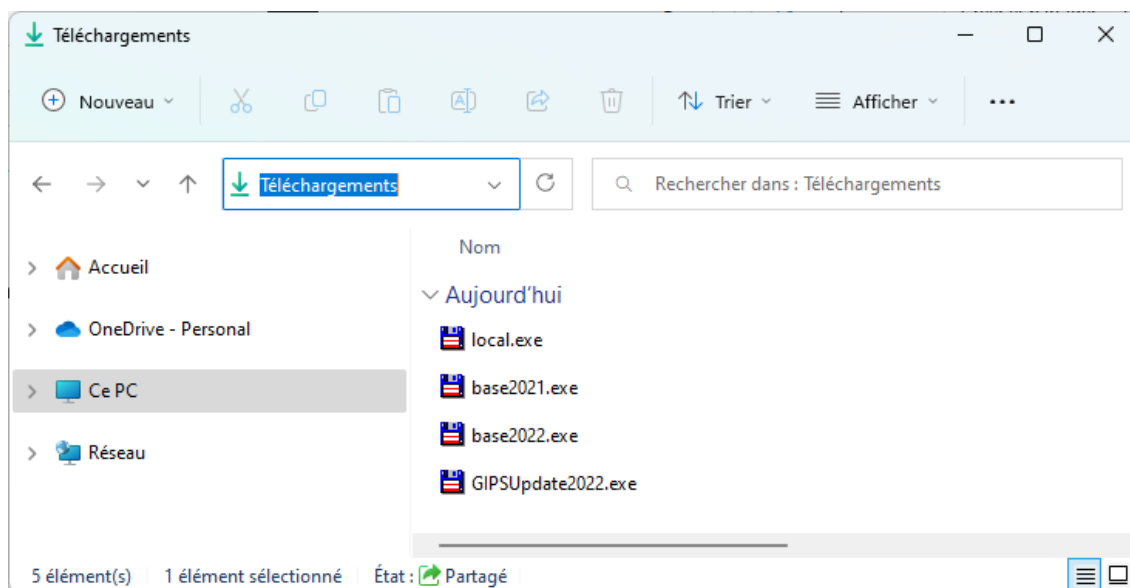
Téléchargements

Nouveau

Trier

Afficher

...

Téléchargements

Rechercher dans : Téléchargements

Accueil

OneDrive - Personal

Ce PC

Réseau

Nom

Aujourd'hui

local.exe

base2021.exe

base2022.exe

GIPSUpdate2022.exe

5 élément(s) 1 élément sélectionné État : Partagé